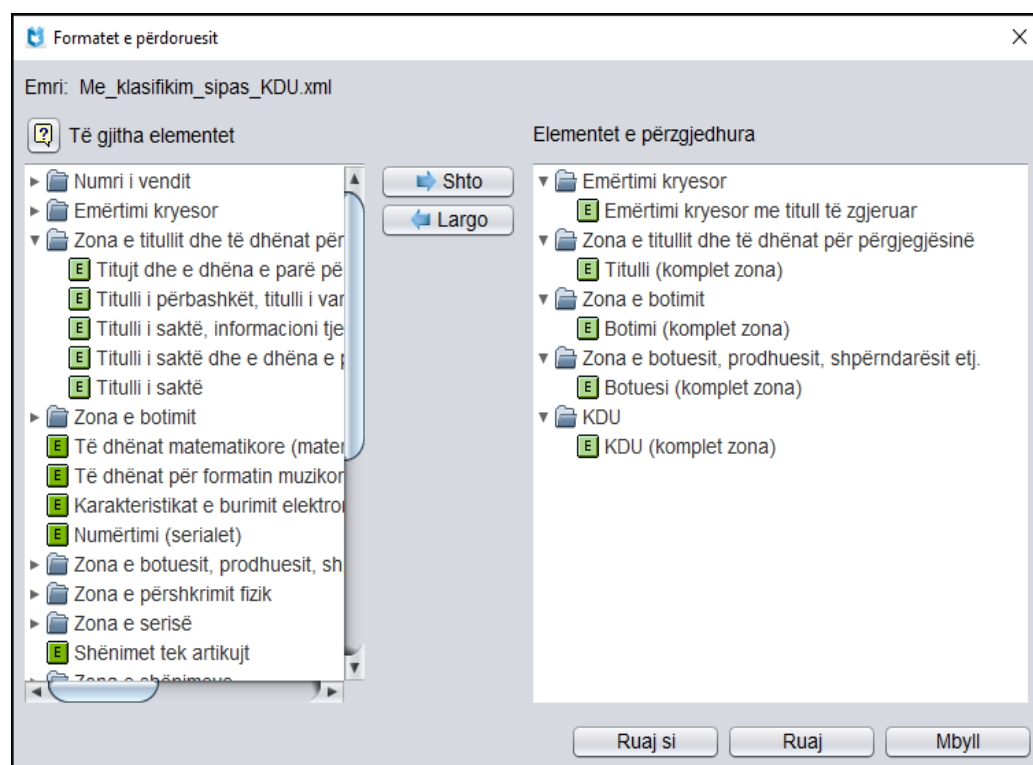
Formatet e përdoruesit

Emri: Me_klasifikim_sipas_KDU.xml

Të gjitha elementet

Numri i vendit
Emërtimi kryesor
Zona e titullit dhe të dhënat për
E Titujt dhe e dhëna e parë për
E Titulli i përbashkët, titulli i var
E Titulli i saktë, informacioni tje
E Titulli i saktë dhe e dhëna e p
E Titulli i saktë
Zona e botimit
E Të dhënat matematikore (mater
E Të dhënat për formatin muzikor
E Karakteristikat e burimit elektron
E Numërtimi (serialet)
Zona e botuesit, prodhuesit, sh
Zona e përshkrimit fizik
Zona e serisë
E Shënimet tek artikujt
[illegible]

Shto
Largo

Elementet e përzgjedhura

Emërtimi kryesor
E Emërtimi kryesor me titull të zgjeruar
Zona e titullit dhe të dhënat për përgjegjësinë
E Titulli (komplet zona)
Zona e botimit
E Botimi (komplet zona)
Zona e botuesit, prodhuesit, shpërndarësit etj.
E Botuesi (komplet zona)
KDU
E KDU (komplet zona)

Ruaj si
Ruaj
Mbyll